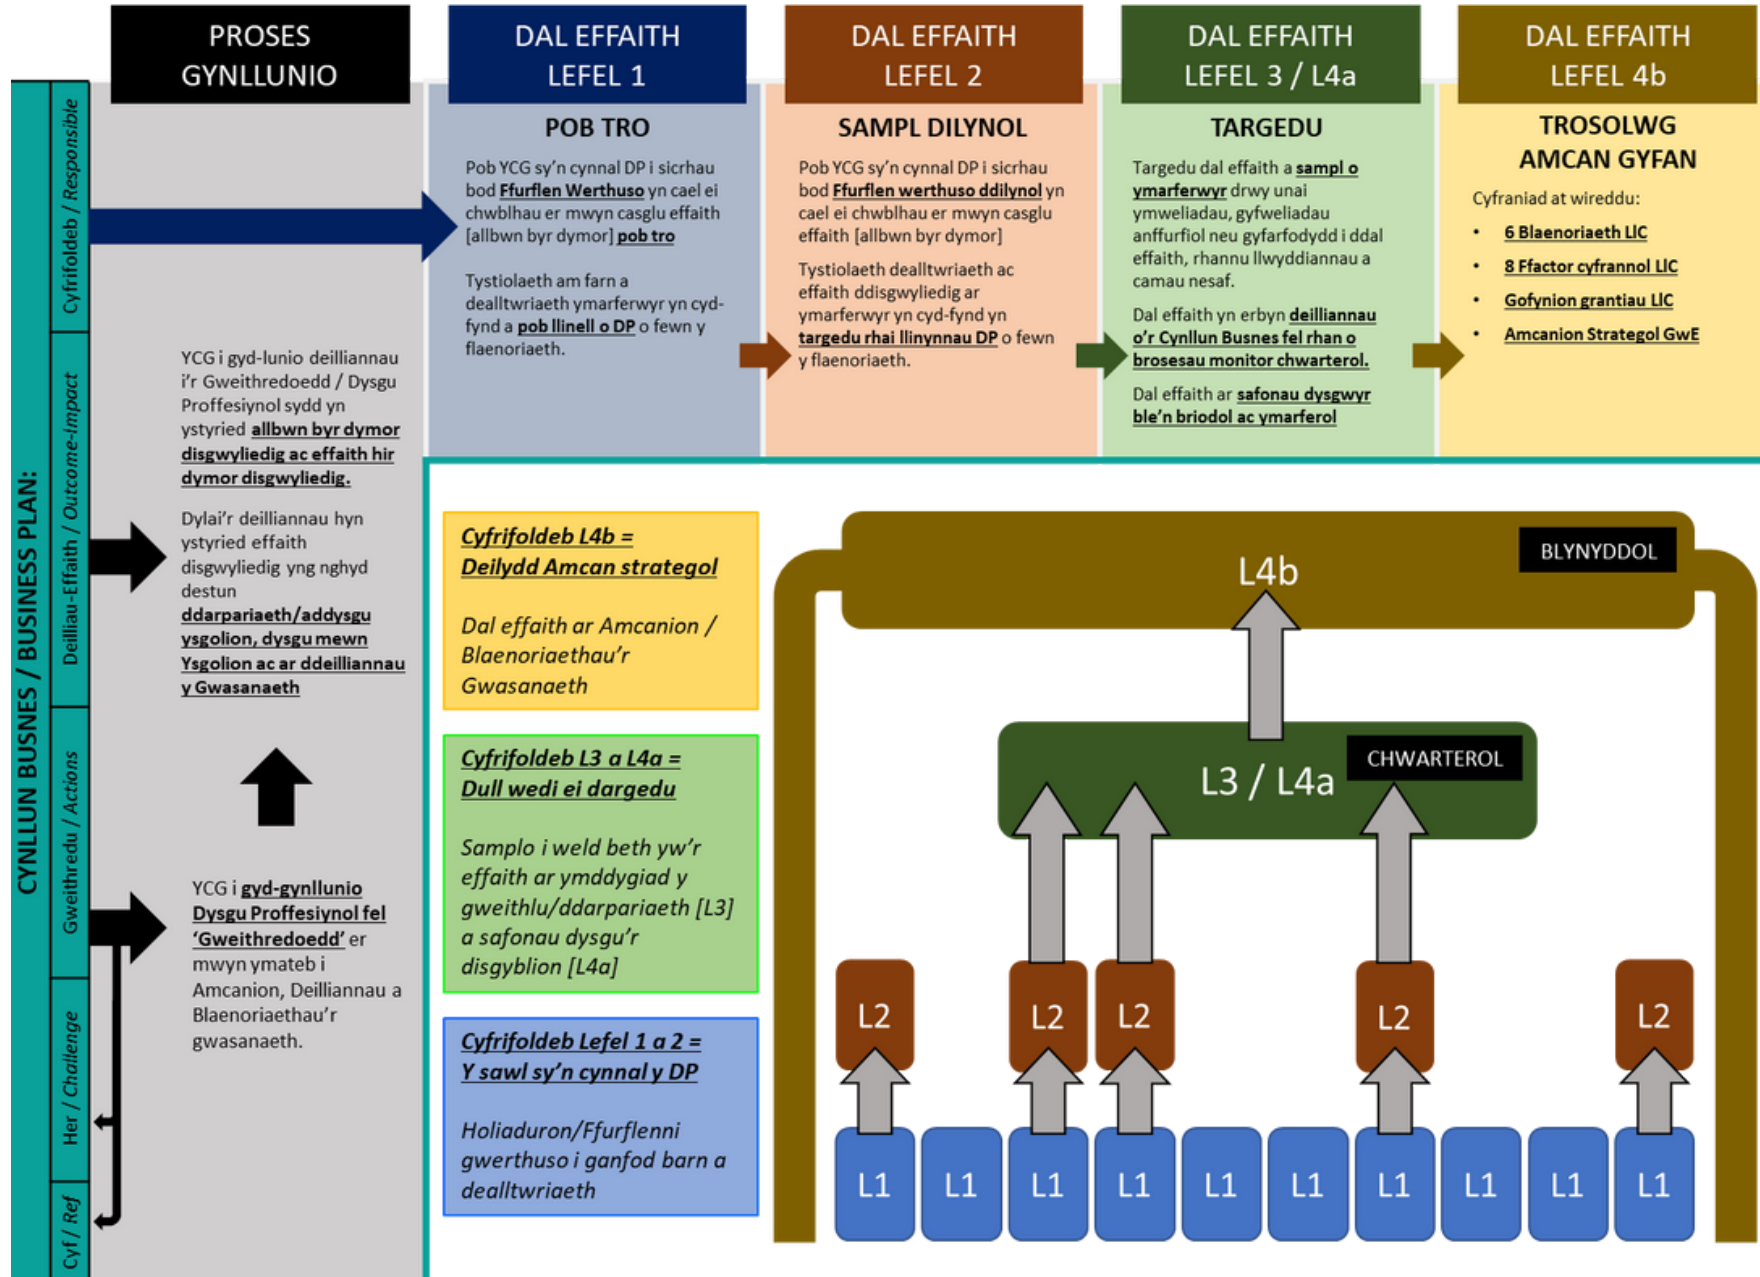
CYNLLUN BUSNES / BUSINESS PLAN:

Cyfrifoldeb / Responsible

Deilliau-Effaith / Outcome-Impact

Gweithredu / Actions

Her / Challenge

Cyf / Ref

PROSES GYNLLUNIO

DAL EFFAITH LEFEL 1

DAL EFFAITH LEFEL 2

DAL EFFAITH LEFEL 3 / L4a

DAL EFFAITH LEFEL 4b

YCG i gyd-lunio deilliannau i'r Gweithredoedd / Dysgu Proffesiynol sydd yn ystyried allbwn byr dymor disgwyliedig ac effaith hir dymor disgwyliedig.

Dylai'r deilliannau hyn ystyried effaith disgwyliedig yng nghyd destun ddarpariaeth/addysgu ysgolion, dysgu mewn Ysgolion ac ar ddeilliannau y Gwasanaeth

YCG i gyd-gynllunio Dysgu Proffesiynol fel 'Gweithredoedd' er mwyn ymateb i Amcanion, Deilliannau a Blaenoriaethau'r gwasanaeth.

POB TRO

Pob YCG sy'n cynnal DP i sicrhau bod Ffurflen Werthuso yn cael ei chwblhau er mwyn casglu effaith [allbwn byr dymor] pob tro

Tystiolaeth am farn a dealltwriaeth ymarferwyr yn cyd-fynd a pob llinell o DP o fewn y flaenoriaeth.

SAMPL DILYNOL

Pob YCG sy'n cynnal DP i sicrhau bod Ffurflen werthuso ddilynol yn cael ei chwblhau er mwyn casglu effaith [allbwn byr dymor]

Tystiolaeth dealltwriaeth ac effaith ddisgwyliedig ar ymarferwyr yn cyd-fynd yn targedu rhai llinynnau DP o fewn y flaenoriaeth.

TARGEDU

Targedu dal effaith a sampl o ymarferwyr drwy unai ymweliadau, gyfweliadau anffurfiol neu gyfarfodydd i ddal effaith, rhannu llwyddiannau a camau nesaf.

Dal effaith yn erbyn deilliannau o'r Cynllun Busnes fel rhan o brosesau monitor chwarterol.

Dal effaith ar safonau dysgwyr ble'n briodol ac ymarferol

TROSOLWG AMCAN GYFAN

Cyfraniad at wireddu:

• 6 Blaenoriaeth LlC
• 8 Ffactor cyfrannol LlC
• Gofynion grantiau LlC
• Amcanion Strategol GwE

Cyfrifoldeb L4b = Deilydd Amcan strategol

Dal effaith ar Amcanion / Blaenoriaethau'r Gwasanaeth

Cyfrifoldeb L3 a L4a = Dull wedi ei dargedu

Samplo i weld beth yw'r effaith ar ymddygiad y gweithlu/ddarpariaeth [L3] a safonau dysgu'r disgyblion [L4a]

Cyfrifoldeb Lefel 1 a 2 = Y sawl sy'n cynnal y DP

Holiaduron/Ffurflenni gwerthuso i ganfod barn a dealltwriaeth

BLYNYDDOL

L4b

CHWARTEROL

L3 / L4a

L2 L2 L2 L2 L2

L1 L1 L1 L1 L1 L1 L1 L1 L1 L1